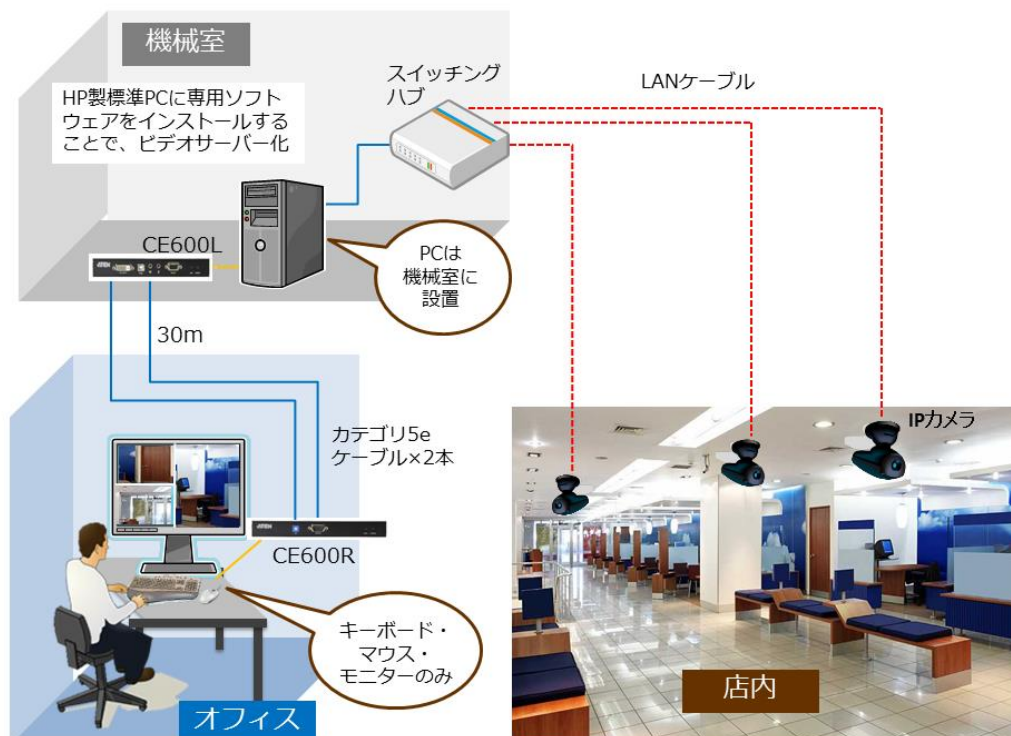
機械室

HP製標準PCに専用ソフトウェアをインストールすることで、ビデオサーバー化

スイッチングハブ

LANケーブル

CE600L

PCは機械室に設置

30m

カテゴリ5eケーブル×2本

IPカメラ

CE600R

キーボード・マウス・モニターのみ

オフィス

店内